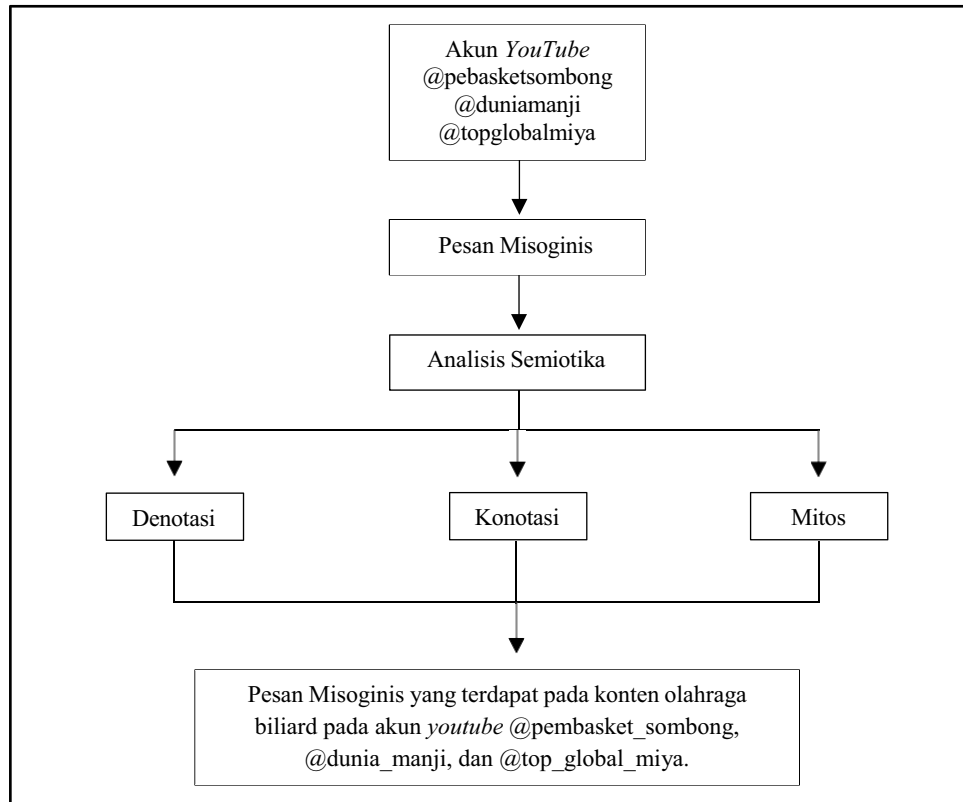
Akun *YouTube*
@pebasketsombong
@duniamanji
@topglobalmiya

Pesan Misoginis

Analisis Semiotika

Denotasi

Konotasi

Mitos

Pesan Misoginis yang terdapat pada konten olahraga biliard pada akun *youtube* @pembasket_sombong, @dunia_manji, dan @top_global_miya.